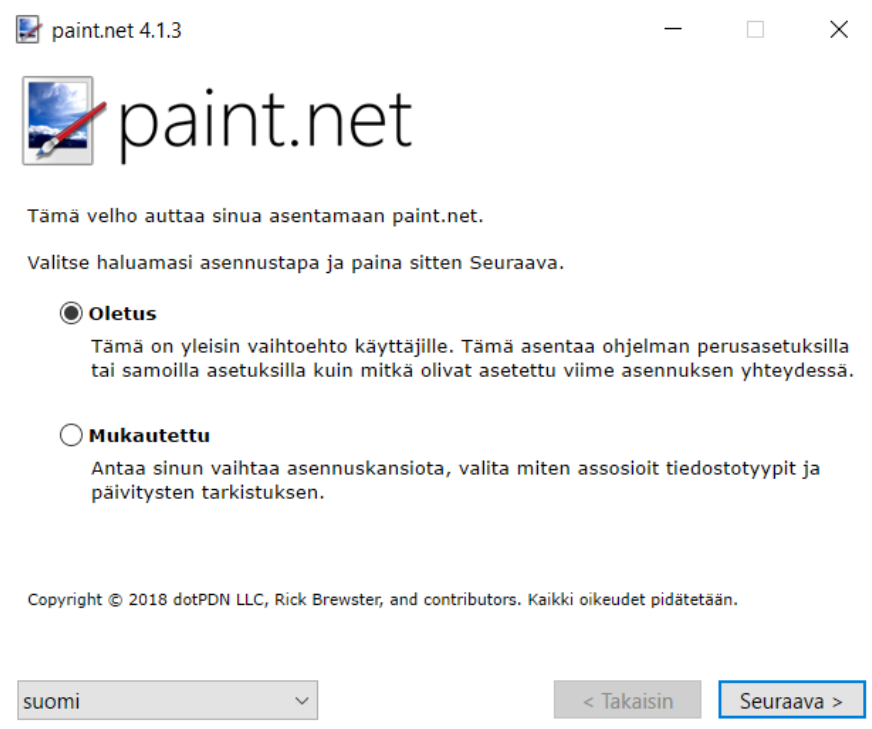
paint.net 4.1.3

paint.net

Tämä velho auttaa sinua asentamaan paint.net.

Valitse haluamasi asennustapa ja paina sitten Seuraava.

Oletus

Tämä on yleisin vaihtoehto käyttäjille. Tämä asentaa ohjelman perusasetuksilla tai samoilla asetuksilla kuin mitkä olivat asetettu viime asennuksen yhteydessä.

Mukautettu

Antaa sinun vaihtaa asennuskansiota, valita miten assosioit tiedostotyypit ja päivitysten tarkistuksen.

Copyright © 2018 dotPDN LLC, Rick Brewster, and contributors. Kaikki oikeudet pidätetään.

suomi

< Takaisin

Seuraava >